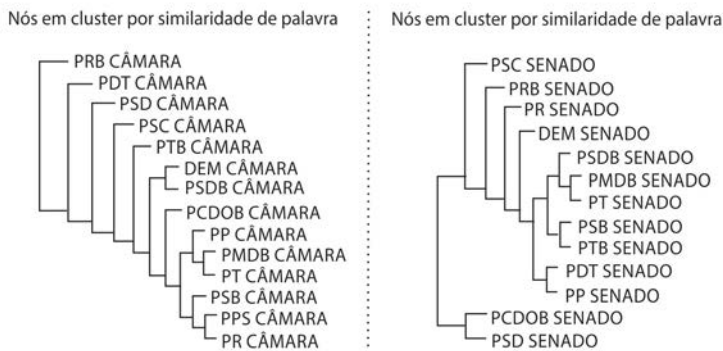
Nós em cluster por similaridade de palavra

PRB CÂMARA
PDT CÂMARA
PSD CÂMARA
PSC CÂMARA
PTB CÂMARA
DEM CÂMARA
PSDB CÂMARA
PCDOB CÂMARA
PP CÂMARA
PMDB CÂMARA
PT CÂMARA
PSB CÂMARA
PPS CÂMARA
PR CÂMARA

Nós em cluster por similaridade de palavra

PSC SENADO
PRB SENADO
PR SENADO
DEM SENADO
PSDB SENADO
PMDB SENADO
PT SENADO
PSB SENADO
PTB SENADO
PDT SENADO
PP SENADO
PCDOB SENADO
PSD SENADO